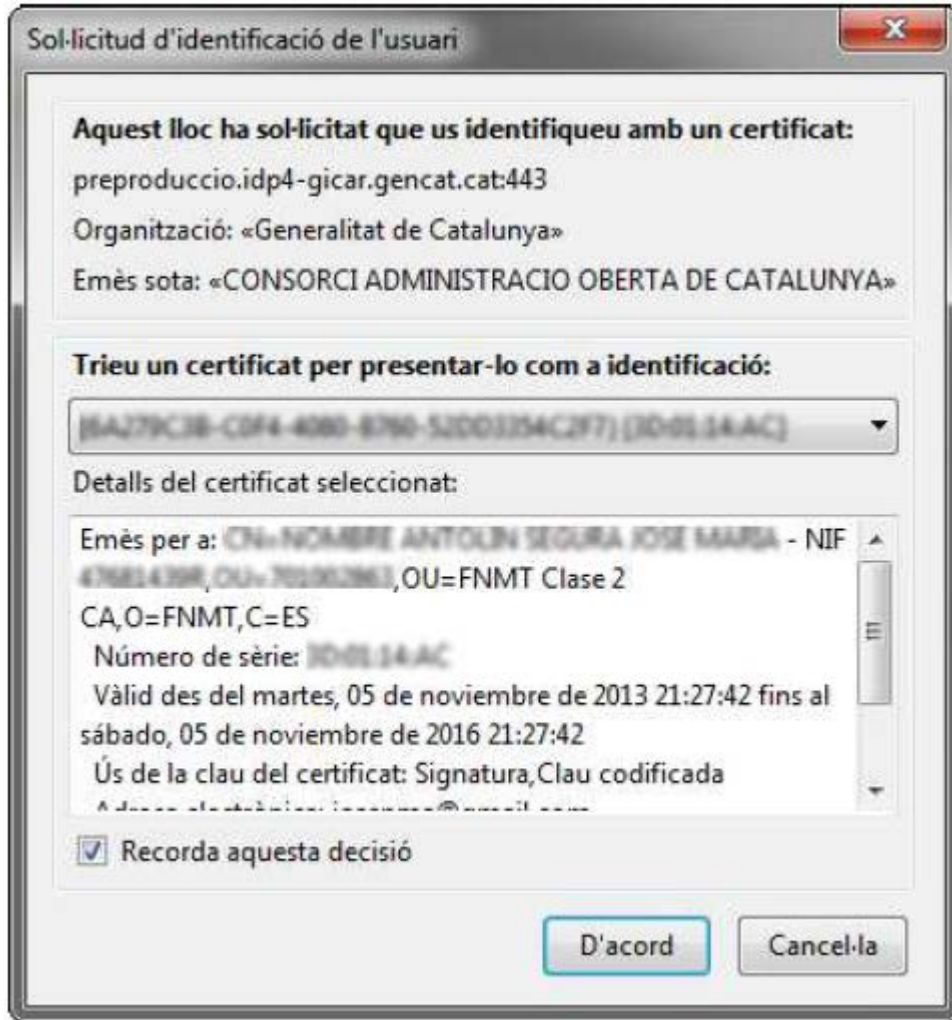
Sol·licitud d'identificació de l'usuari

Aquest lloc ha sol·licitat que us identifiqueu amb un certificat:

preproduccio.idp4-gicar.gencat.cat:443

Organització: «Generalitat de Catalunya»

Emès sota: «CONSORCI ADMINISTRACIO OBERTA DE CATALUNYA»

Trieu un certificat per presentar-lo com a identificació:

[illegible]

Detalls del certificat seleccionat:

Emès per a: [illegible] - NIF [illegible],OU=FNMT Clase 2 CA,O=FNMT,C=ES
Número de sèrie: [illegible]
Vàlid des del martes, 05 de noviembre de 2013 21:27:42 fins al sábado, 05 de noviembre de 2016 21:27:42
Ús de la clau del certificat: Signatura,Clau codificada
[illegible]

Recorda aquesta decisió

D'acord

Cancel·la